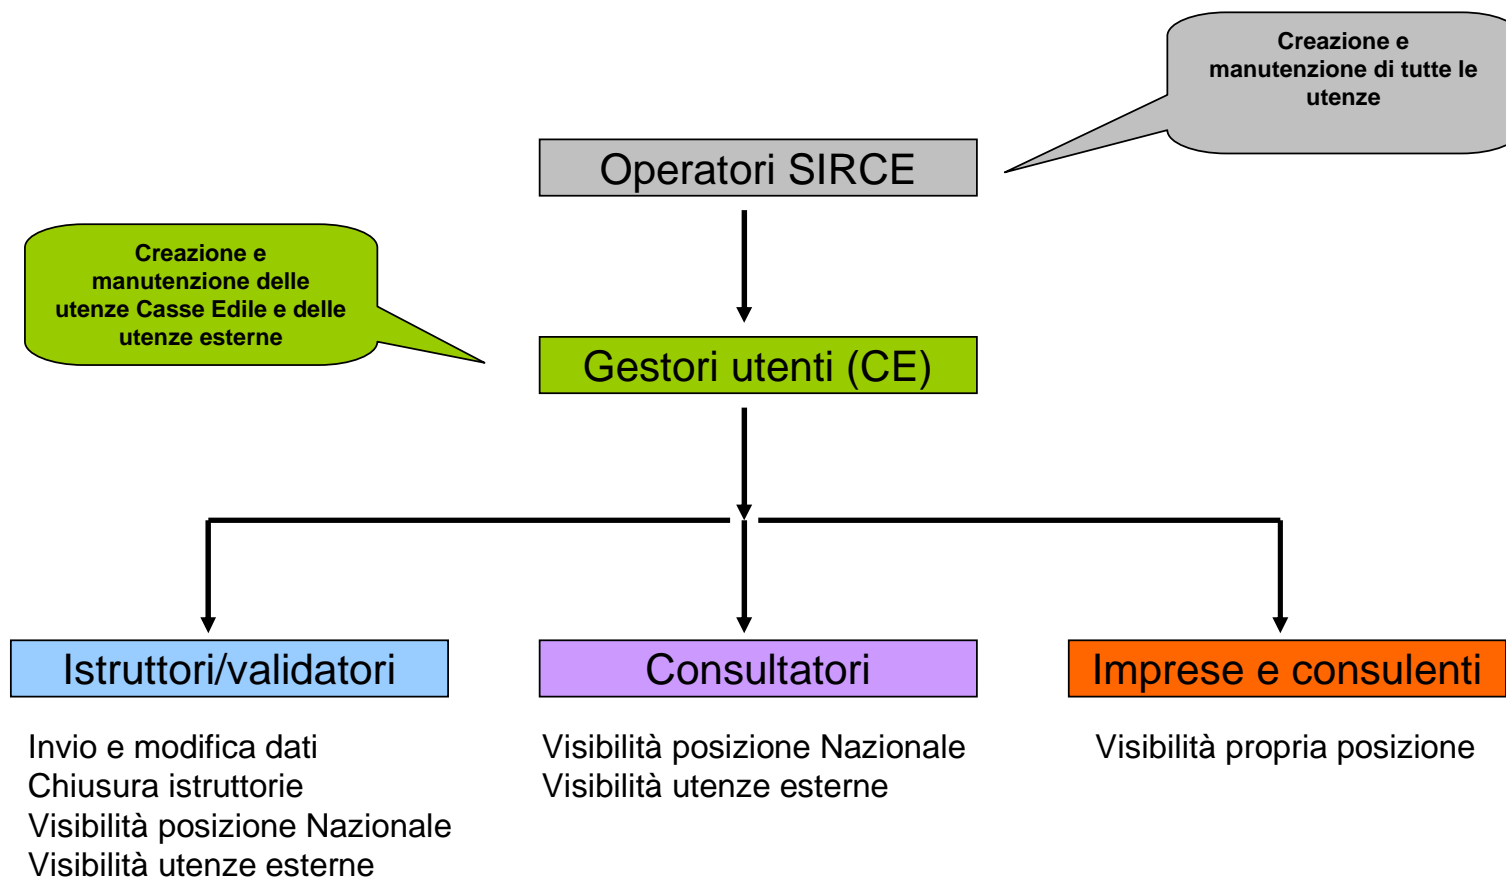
Creazione e manutenzione di tutte le utenze

Operatori SIRCE

Creazione e manutenzione delle utenze Casse Edile e delle utenze esterne

Gestori utenti (CE)

Istruttori/validatori

Invio e modifica dati
Chiusura istruttorie
Visibilità posizione Nazionale
Visibilità utenze esterne

Consultatori

Visibilità posizione Nazionale
Visibilità utenze esterne

Imprese e consulenti

Visibilità propria posizione